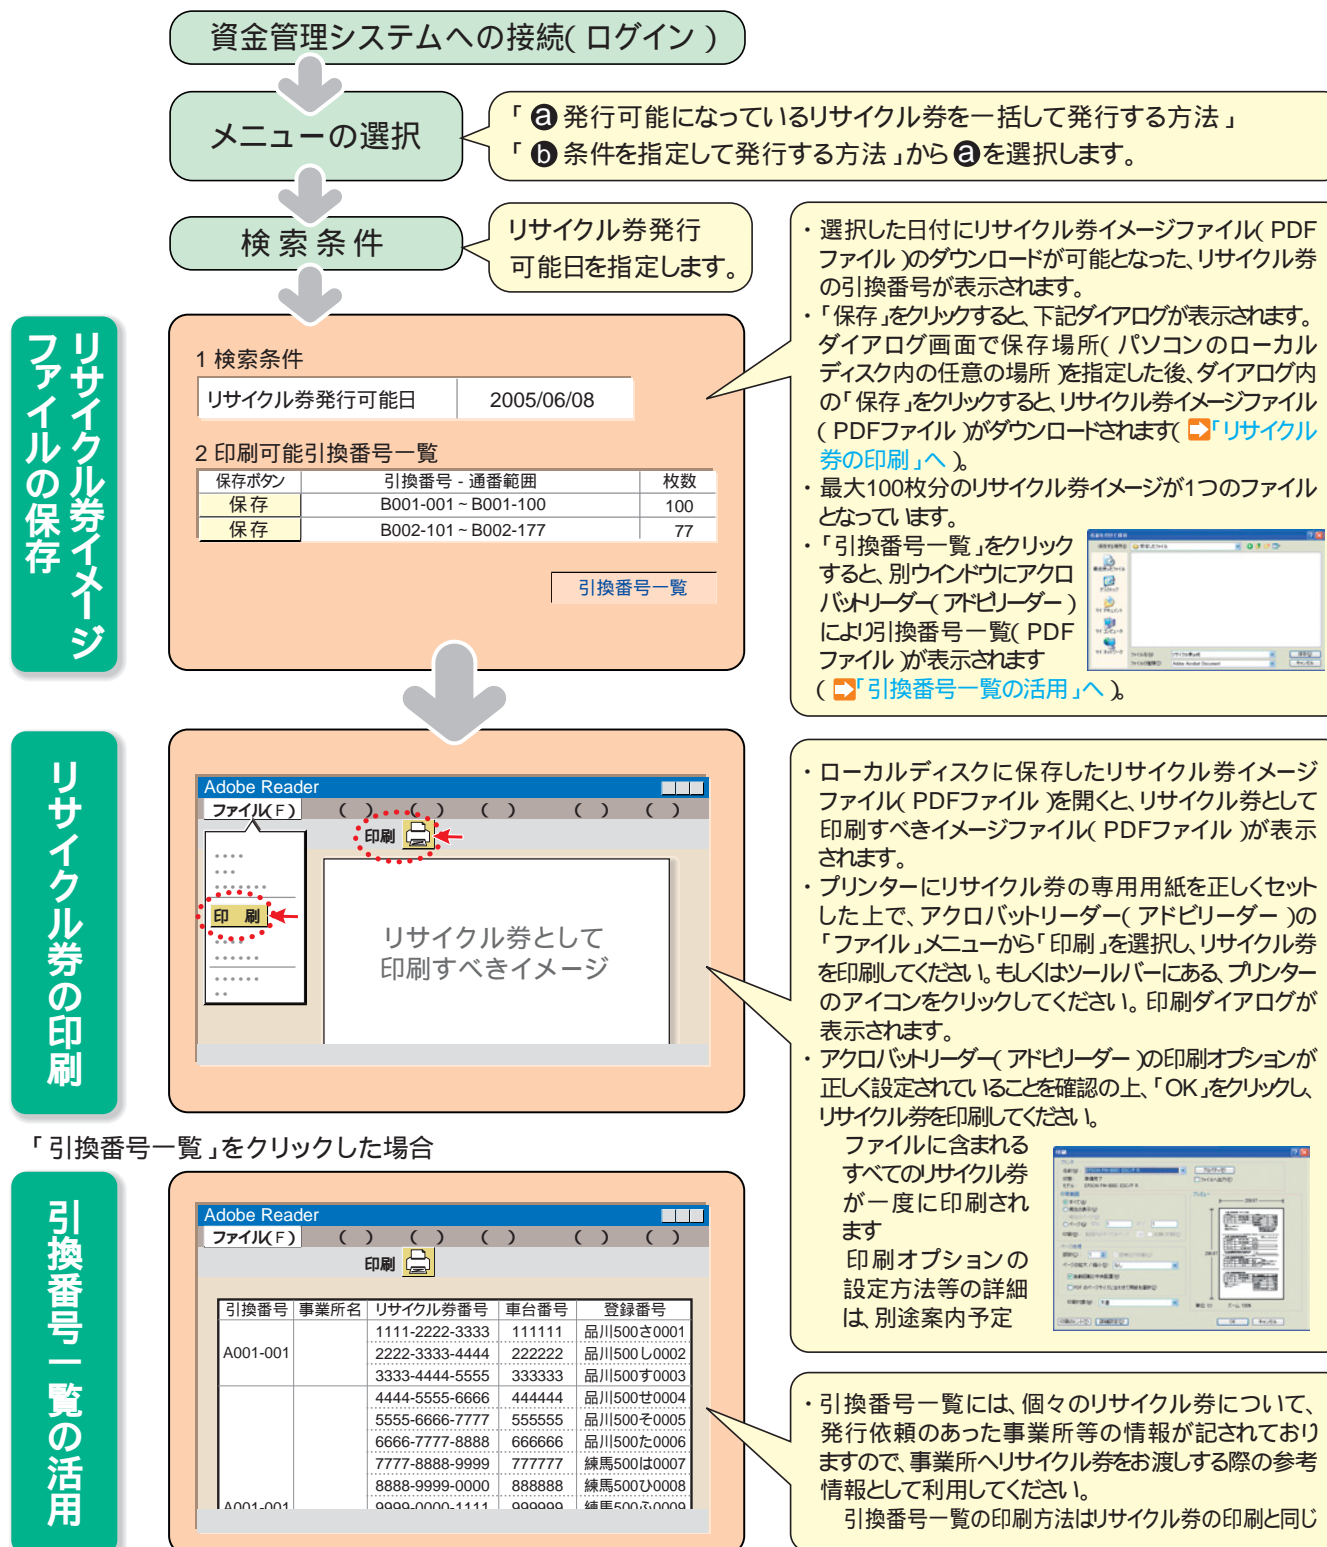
資金管理システムへの接続( ログイン )

メニューの選択

「 ⓐ 発行可能になっているリサイクル券を一括して発行する方法 」
「 ⓑ 条件を指定して発行する方法 」から ⓐ を選択します。

検索条件

リサイクル券発行可能日を指定します。

リサイクル券イメージファイルの保存

1 検索条件

| リサイクル券発行可能日 | 2005/06/08 |
|---|---|

2 印刷可能引換番号一覧

| 保存ボタン | 引換番号 - 通番範囲 | 枚数 |
|---|---|---|
| 保存 | B001-001 ~ B001-100 | 100 |
| 保存 | B002-101 ~ B002-177 | 77 |

引換番号一覧

・選択した日付にリサイクル券イメージファイル( PDFファイル )のダウンロードが可能となった、リサイクル券の引換番号が表示されます。
・「保存」をクリックすると、下記ダイアログが表示されます。ダイアログ画面で保存場所( パソコンのローカルディスク内の任意の場所 )を指定した後、ダイアログ内の「保存」をクリックすると、リサイクル券イメージファイル( PDFファイル )がダウンロードされます( 「リサイクル券の印刷」へ )。
・最大100枚分のリサイクル券イメージが1つのファイルとなっています。
・「引換番号一覧」をクリックすると、別ウインドウにアクロバットリーダー( アドビリーダー )により引換番号一覧( PDFファイル )が表示されます( 「引換番号一覧の活用」へ )。

リサイクル券の印刷

Adobe Reader
ファイル( F ) ( ) ( ) ( ) ( ) ( )
印刷
印 刷
リサイクル券として印刷すべきイメージ

・ローカルディスクに保存したリサイクル券イメージファイル( PDFファイル )を開くと、リサイクル券として印刷すべきイメージファイル( PDFファイル )が表示されます。
・プリンターにリサイクル券の専用用紙を正しくセットした上で、アクロバットリーダー( アドビリーダー )の「ファイル」メニューから「印刷」を選択し、リサイクル券を印刷してください。もしくはツールバーにある、プリンターのアイコンをクリックしてください。印刷ダイアログが表示されます。
・アクロバットリーダー( アドビリーダー )の印刷オプションが正しく設定されていることを確認の上、「OK」をクリックし、リサイクル券を印刷してください。
ファイルに含まれるすべてのリサイクル券が一度に印刷されます
印刷オプションの設定方法等の詳細は、別途案内予定

「引換番号一覧」をクリックした場合

引換番号一覧の活用

Adobe Reader
ファイル( F ) ( ) ( ) ( ) ( ) ( )
印刷

| 引換番号 | 事業所名 | リサイクル券番号 | 車台番号 | 登録番号 |
|---|---|---|---|---|
| A001-001 | | 1111-2222-3333 | 111111 | 品川500さ0001 |
| | | 2222-3333-4444 | 222222 | 品川500し0002 |
| | | 3333-4444-5555 | 333333 | 品川500す0003 |
| | | 4444-5555-6666 | 444444 | 品川500せ0004 |
| | | 5555-6666-7777 | 555555 | 品川500そ0005 |
| | | 6666-7777-8888 | 666666 | 品川500た0006 |
| | | 7777-8888-9999 | 777777 | 練馬500は0007 |
| | | 8888-9999-0000 | 888888 | 練馬500ひ0008 |
| A001-001 | | 9999-0000-1111 | 999999 | 練馬500ふ0009 |

・引換番号一覧には、個々のリサイクル券について、発行依頼のあった事業所等の情報が記されておりますので、事業所へリサイクル券をお渡しする際の参考情報として利用してください。
引換番号一覧の印刷方法はリサイクル券の印刷と同じ